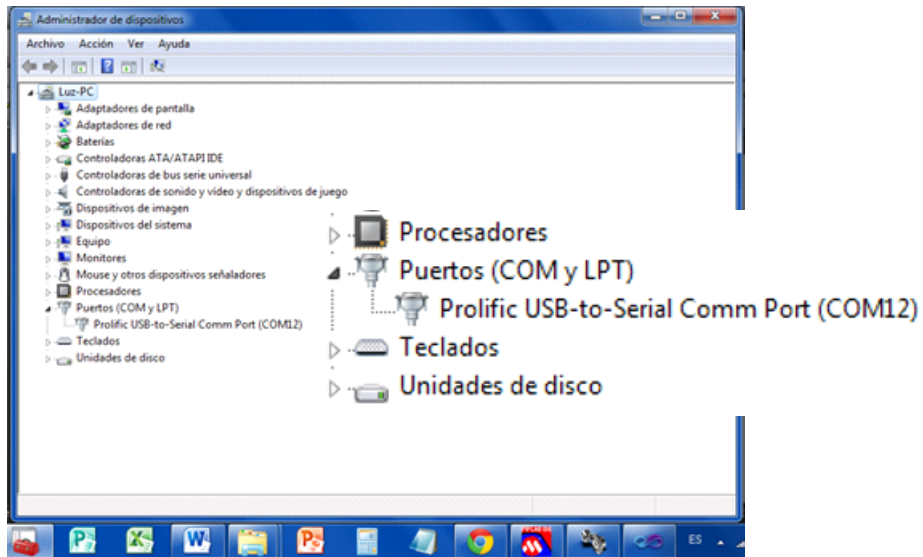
Administrador de dispositivos

Archivo Acción Ver Ayuda

Luz-PC
Adaptadores de pantalla
Adaptadores de red
Baterías
Controladoras ATA/ATAPI IDE
Controladoras de bus serie universal
Controladoras de sonido y vídeo y dispositivos de juego
Dispositivos de imagen
Dispositivos del sistema
Equipo
Monitores
Mouse y otros dispositivos señaladores
Procesadores
Puertos (COM y LPT)
Prolific USB-to-Serial Comm Port (COM12)
Teclados
Unidades de disco

Procesadores
Puertos (COM y LPT)
Prolific USB-to-Serial Comm Port (COM12)
Teclados
Unidades de disco

ES